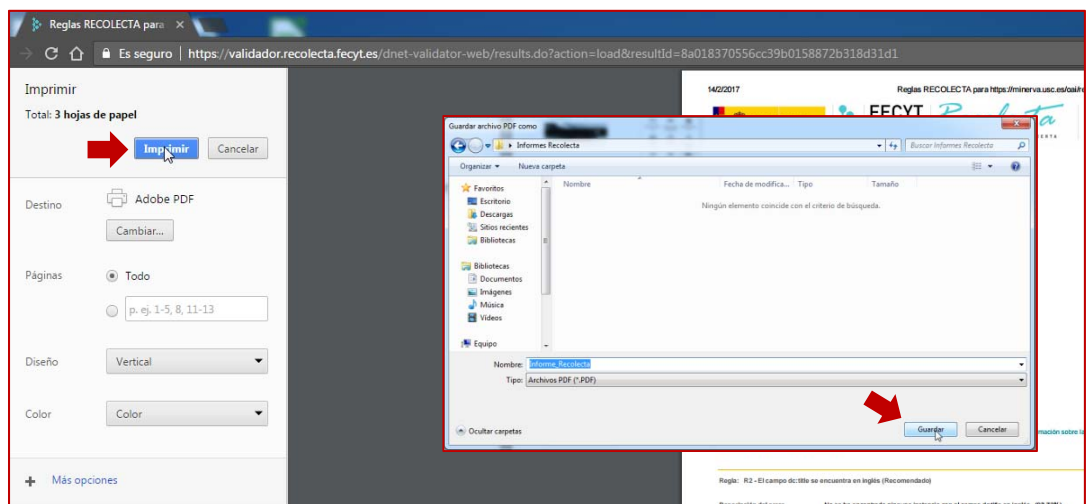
Reglas RECOLECTA para ×

Es seguro | https://validador.recolecta.fecyt.es/dnet-validator-web/results.do?action=load&resultId=8a018370556cc39b0158872b318d31d1

Imprimir
Total: 3 hojas de papel

Imprimir Cancelar

Destino Adobe PDF
Cambiar...

Páginas Todo
p. ej. 1-5, 8, 11-13

Diseño Vertical

Color Color

Más opciones

14/2/2017 Reglas RECOLECTA para https://minerva.usc.es/oai/r

FECYT

Guardar archivo PDF como

Informes Recolecta

Buscar Informes Recolecta

Organizar ▾ Nueva carpeta

Favoritos
Escritorio
Descargas
Sitios recientes
Bibliotecas

Bibliotecas
Documentos
Imágenes
Música
Vídeos

Equipo

Nombre Fecha de modifica... Tipo Tamaño

Ningún elemento coincide con el criterio de búsqueda.

Nombre: Informe_Recolecta
Tipo: Archivos PDF (*.PDF)

Ocultar carpetas

Guardar Cancelar

Regla: R2 - El campo dc:title se encuentra en inglés (Recomendado)